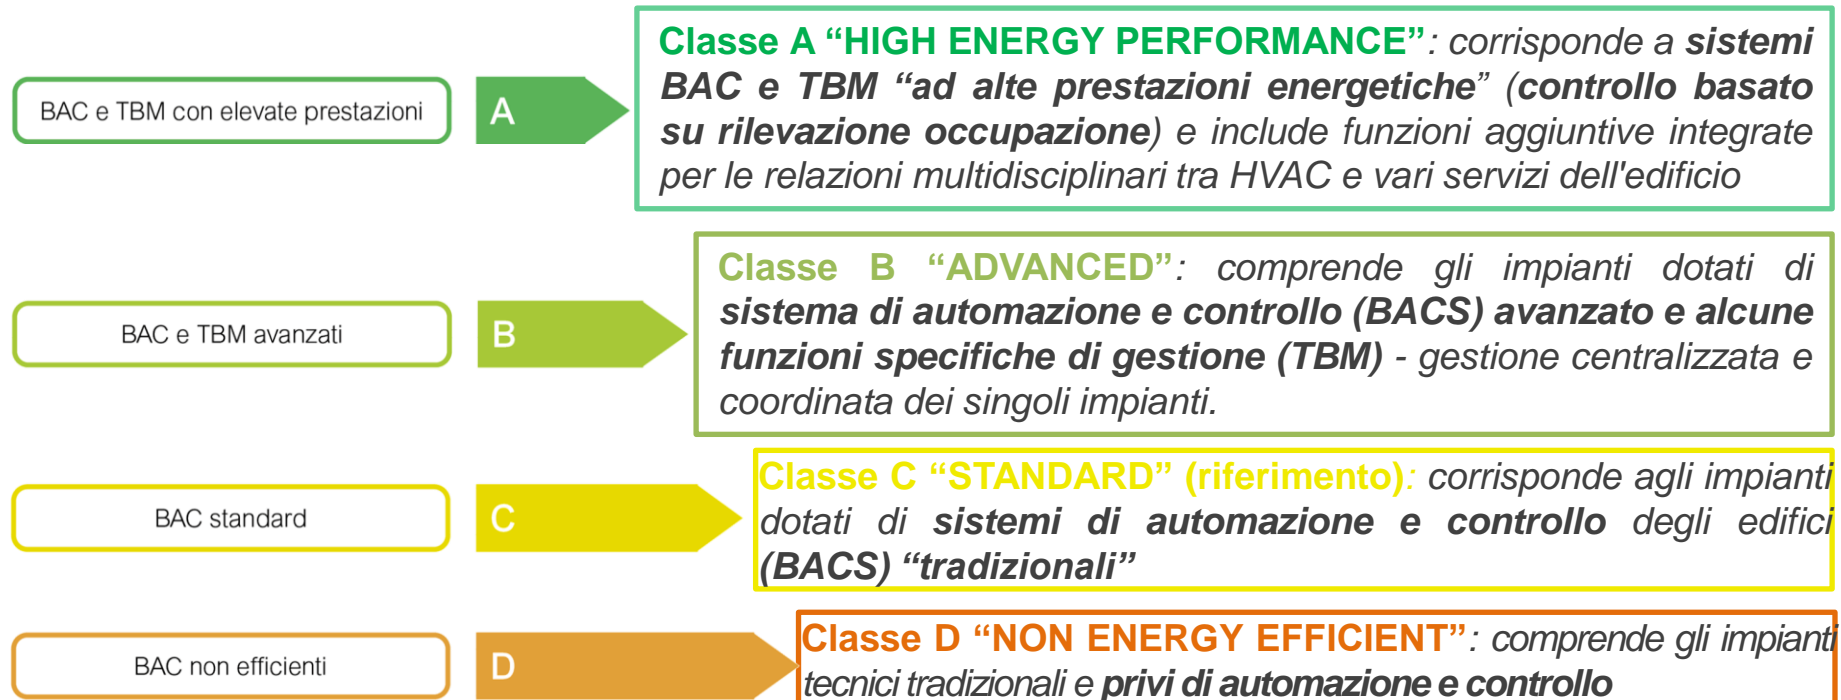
BAC e TBM con elevate prestazioni

A

Classe A “HIGH ENERGY PERFORMANCE”: corrisponde a sistemi BAC e TBM “ad alte prestazioni energetiche” (controllo basato su rilevazione occupazione) e include funzioni aggiuntive integrate per le relazioni multidisciplinari tra HVAC e vari servizi dell'edificio

BAC e TBM avanzati

B

Classe B “ADVANCED”: comprende gli impianti dotati di sistema di automazione e controllo (BACS) avanzato e alcune funzioni specifiche di gestione (TBM) - gestione centralizzata e coordinata dei singoli impianti.

BAC standard

C

Classe C “STANDARD” (riferimento): corrisponde agli impianti dotati di sistemi di automazione e controllo degli edifici (BACS) “tradizionali”

BAC non efficienti

D

Classe D “NON ENERGY EFFICIENT”: comprende gli impianti tecnici tradizionali e privi di automazione e controllo